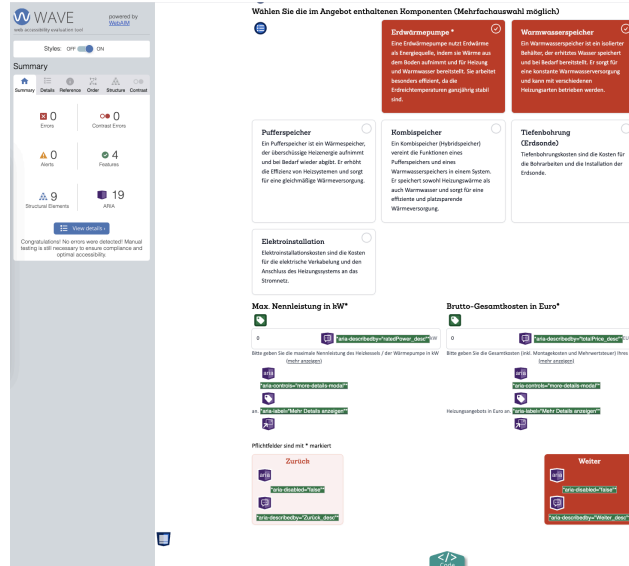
WAVE
web accessibility evaluation tool
powered by WebAIM

Styles: OFF ON

Summary

Summary Details Reference Order Structure Contrast

0 Errors
0 Contrast Errors
0 Alerts
4 Features
9 Structural Elements
19 ARIA

View details ›

Congratulations! No errors were detected! Manual testing is still necessary to ensure compliance and optimal accessibility.

Wählen Sie die im Angebot enthaltenen Komponenten (Mehrfachauswahl möglich)

Erdwärmepumpe *
Eine Erdwärmepumpe nutzt Erdwärme als Energiequelle, indem sie Wärme aus dem Boden aufnimmt und für Heizung und Warmwasser bereitstellt. Sie arbeitet besonders effizient, da die Erdreichtemperaturen ganzjährig stabil sind.

Warmwasserspeicher
Ein Warmwasserspeicher ist ein isolierter Behälter, der erhitztes Wasser speichert und bei Bedarf bereitstellt. Er sorgt für eine konstante Warmwasserversorgung und kann mit verschiedenen Heizungsarten betrieben werden.

Pufferspeicher
Ein Pufferspeicher ist ein Wärmespeicher, der überschüssige Heizenergie aufnimmt und bei Bedarf wieder abgibt. Er erhöht die Effizienz von Heizsystemen und sorgt für eine gleichmäßige Wärmeversorgung.

Kombispeicher
Ein Kombispeicher (Hybridspeicher) vereint die Funktionen eines Pufferspeichers und eines Warmwasserspeichers in einem System. Er speichert sowohl Heizungswärme als auch Warmwasser und sorgt für eine effiziente und platzsparende Wärmeversorgung.

Tiefenbohrung (Erdsonde)
Tiefenbohrungskosten sind die Kosten für die Bohrarbeiten und die Installation der Erdsonde.

Elektroinstallation
Elektroinstallationskosten sind die Kosten für die elektrische Verkabelung und den Anschluss des Heizungssystems an das Stromnetz.

Max. Nennleistung in kW*
0
"aria-describedby="ratedPower_desc"" kW
Bitte geben Sie die maximale Nennleistung des Heizkessels / der Wärmepumpe in kW (mehr anzeigen)
aria
"aria-controls="more-details-modal""
an "aria-label="Mehr Details anzeigen""

Brutto-Gesamtkosten in Euro*
0
"aria-describedby="totalPrice_desc"" Eur
Bitte geben Sie die Gesamtkosten (inkl. Montagekosten und Mehrwertsteuer) Ihres (mehr anzeigen)
aria
"aria-controls="more-details-modal""
Heizungsangebots in Euro an "aria-label="Mehr Details anzeigen""

Pflichtfelder sind mit * markiert

Zurück
aria
"aria-disabled="false""
"aria-describedby="Zurück_desc""

Weiter
aria
"aria-disabled="false""
"aria-describedby="Weiter_desc""

</>
Code